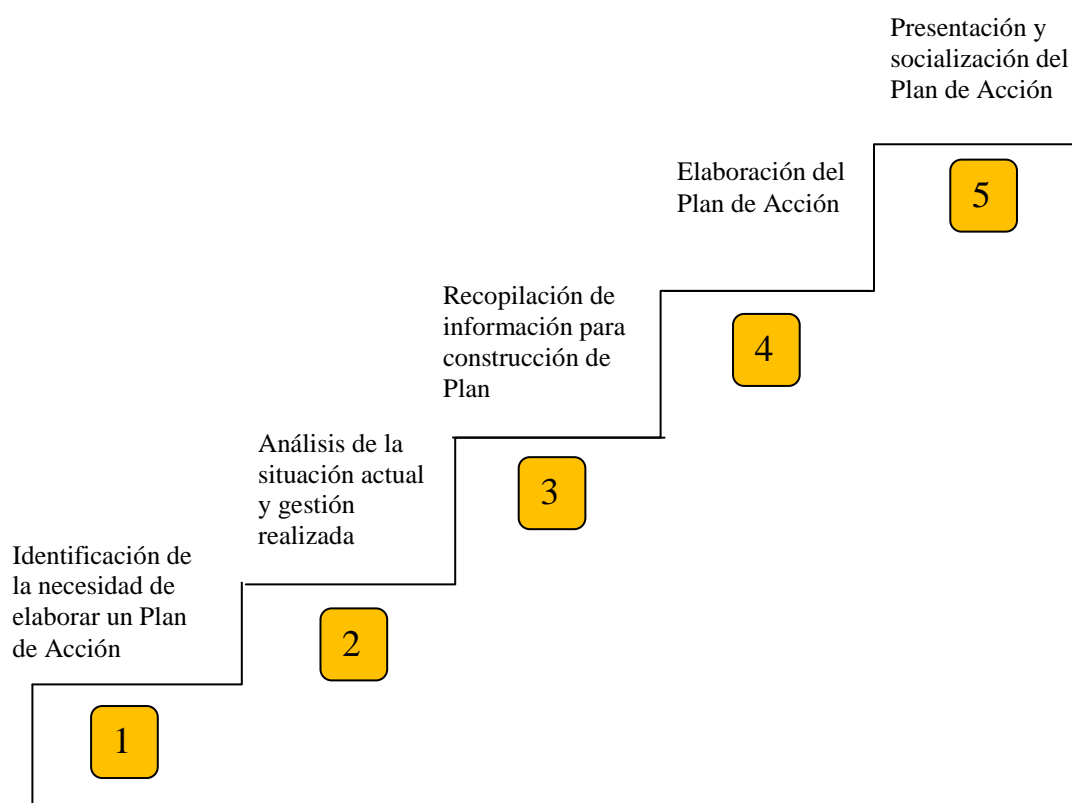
Identificación de la necesidad de elaborar un Plan de Acción

1

Análisis de la situación actual y gestión realizada

2

Recopilación de información para construcción de Plan

3

Elaboración del Plan de Acción

4

Presentación y socialización del Plan de Acción

5